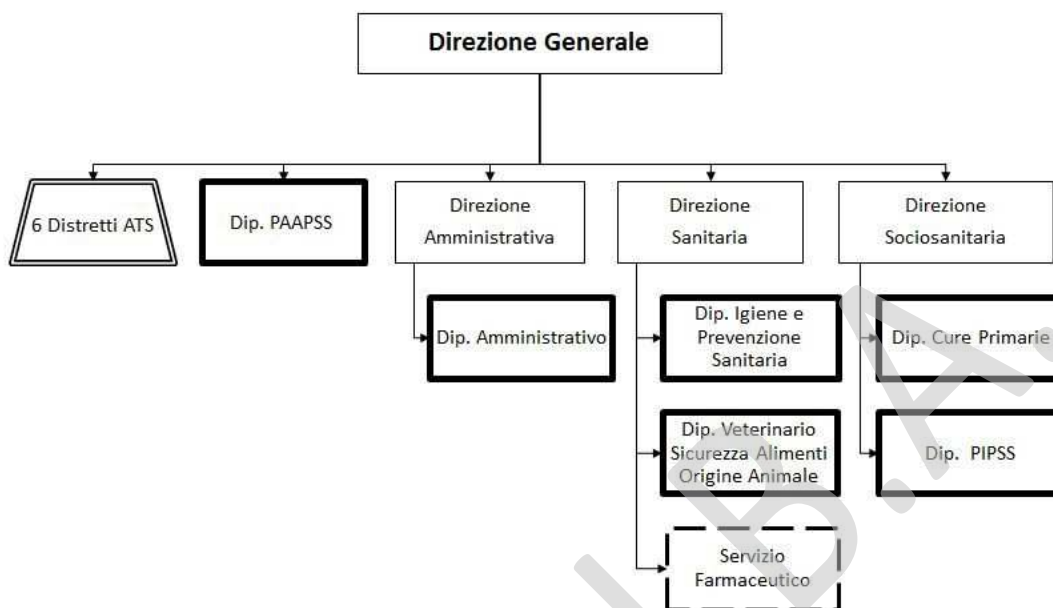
Direzione Generale

6 Distretti ATS

Dip. PAAPSS

Direzione Amministrativa

Dip. Amministrativo

Direzione Sanitaria

Dip. Igiene e Prevenzione Sanitaria

Dip. Veterinario Sicurezza Alimenti Origine Animale

Servizio Farmaceutico

Direzione Sociosanitaria

Dip. Cure Primarie

Dip. PIPSS

I.B.A.